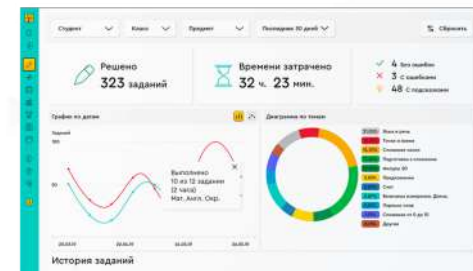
Студент
Класс
Предмет
Последние 30 дней
Сбросить

Решено
323 заданий

Времени затрачено
32 ч. 23 мин.

4 без ошибок
3 с ошибками
48 с подсказкою

График по датам

Диаграмма по темам

Выполнено
10 из 12 заданий
(2 часа)
Мат. Англ. Окр.

История заданий